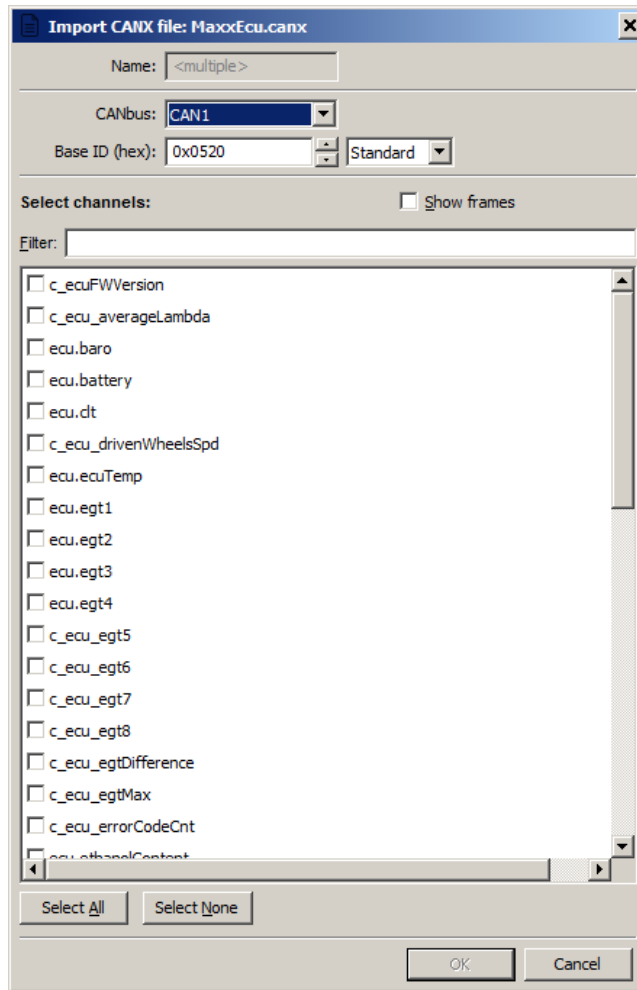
Import CANX file: MaxxEcu.canx

Name: <multiple>

CANbus: CAN1

Base ID (hex): 0x0520 Standard

Select channels:

Show frames

Filter:

c_ecuFWVersion
c_ecu_averageLambda
ecu.baro
ecu.battery
ecu.clt
c_ecu_drivenWheelsSpd
ecu.ecuTemp
ecu.egt1
ecu.egt2
ecu.egt3
ecu.egt4
c_ecu_egt5
c_ecu_egt6
c_ecu_egt7
c_ecu_egt8
c_ecu_egtDifference
c_ecu_egtMax
c_ecu_errorCodeCnt
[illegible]

Select All
Select None

OK
Cancel